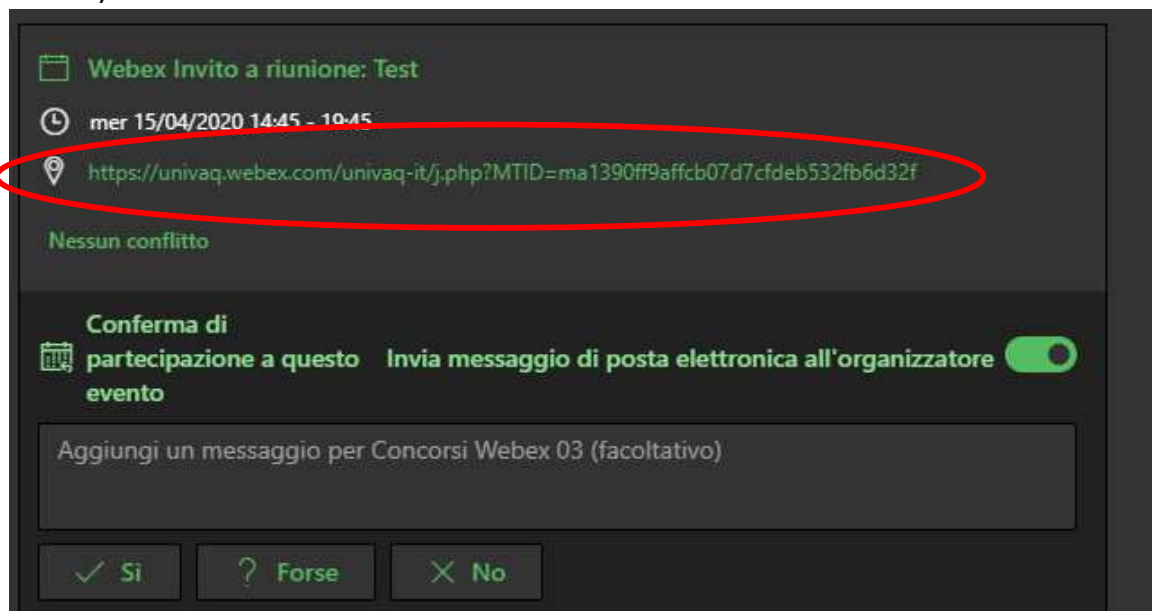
Webex Invito a riunione: Test

mer 15/04/2020 14:45 - 19:45

https://univaq.webex.com/univaq-it/j.php?MTID=ma1390ff9affcb07d7cfdeb532fb6d32f

Nessun conflitto

Conferma di partecipazione a questo evento

Invia messaggio di posta elettronica all'organizzatore

Aggiungi un messaggio per Concorsi Webex 03 (facoltativo)

Sì

Forse

No